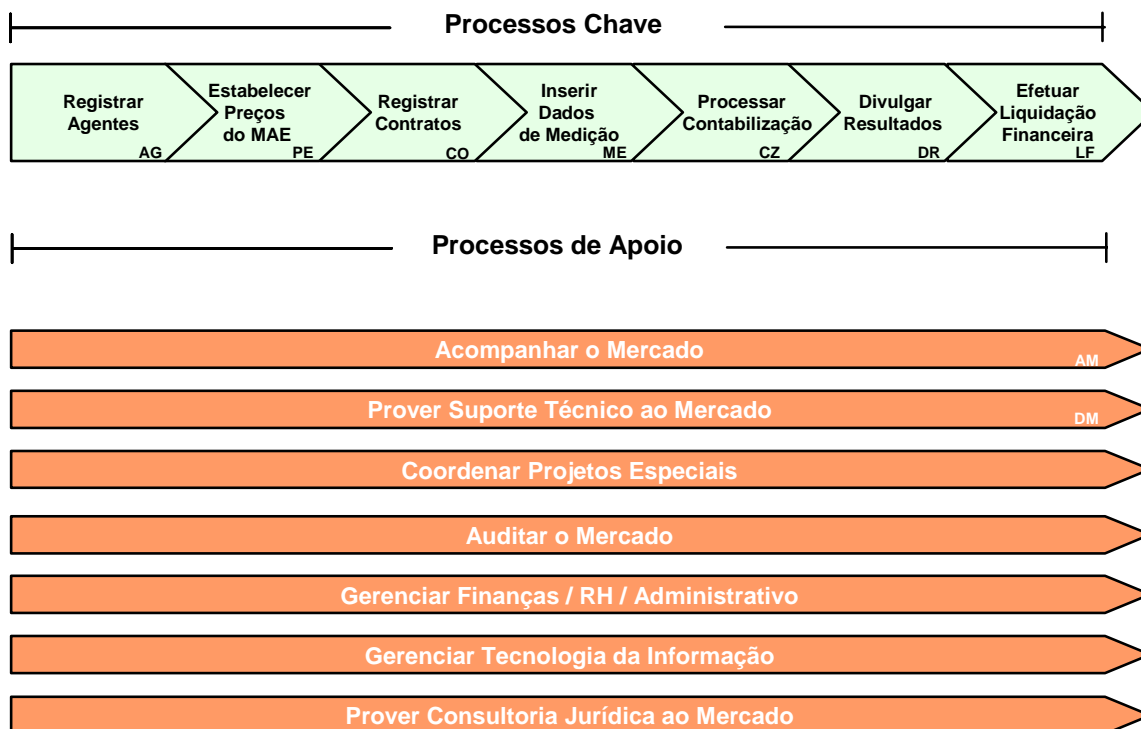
Processos Chave

Registrar Agentes AG

Estabelecer Preços do MAE PE

Registrar Contratos CO

Inserir Dados de Medição ME

Processar Contabilização CZ

Divulgar Resultados DR

Efetuar Liquidação Financeira LF

Processos de Apoio

Acompanhar o Mercado AM

Prover Suporte Técnico ao Mercado DM

Coordenar Projetos Especiais

Auditar o Mercado

Gerenciar Finanças / RH / Administrativo

Gerenciar Tecnologia da Informação

Prover Consultoria Jurídica ao Mercado